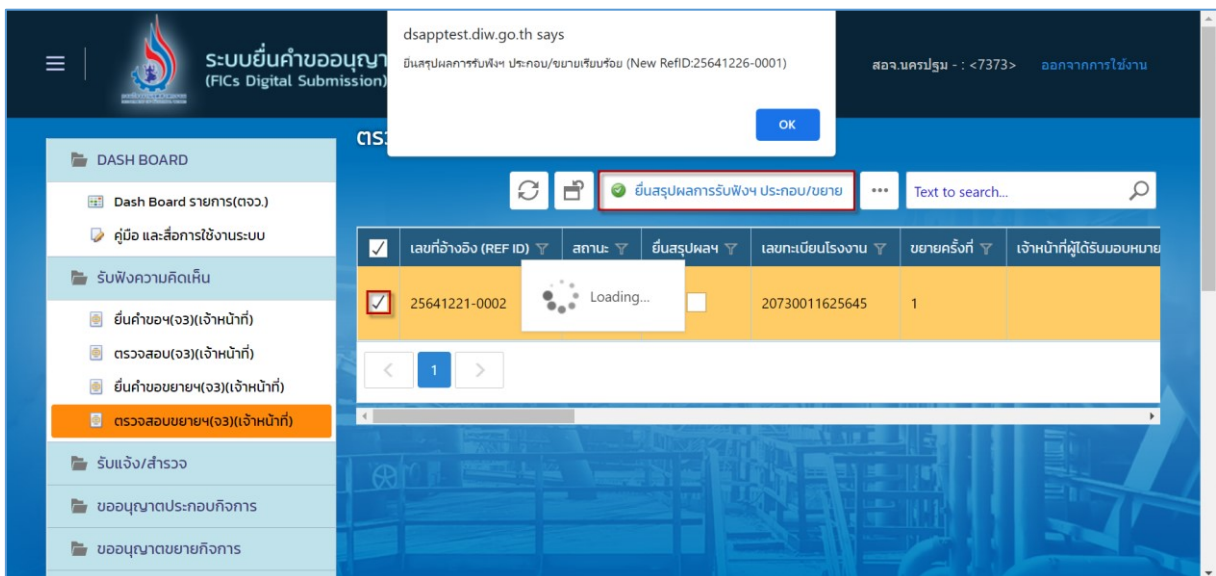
ระบบยื่นคำขออนุญา
(FICs Digital Submission)

dsapptest.diw.go.th says
ยื่นสรุปผลการรับฟังฯ ประกอบ/ขยายเรียบร้อย (New RefID:25641226-0001)
OK

สอจ.นครปฐม - : <7373>
ออกจากการใช้งาน

DASH BOARD
Dash Board รายการ(ตจว.)
คู่มือ และสื่อการใช้งานระบบ
รับฟังความคิดเห็น
ยื่นคำขอฯ(จ3)(เจ้าหน้าที่)
ตรวจสอบ(จ3)(เจ้าหน้าที่)
ยื่นคำขอขยายฯ(จ3)(เจ้าหน้าที่)
ตรวจสอบขยายฯ(จ3)(เจ้าหน้าที่)
รับแจ้ง/สำรวจ
ขออนุญาตประกอบกิจการ
ขออนุญาตขยายกิจการ

ตร

ยื่นสรุปผลการรับฟังฯ ประกอบ/ขยาย
Text to search...

| ✓ | เลขที่อ้างอิง (REF ID) | สถานะ | ยื่นสรุปผลฯ | เลขทะเบียนโรงงาน | ขยายครั้งที่ | เจ้าหน้าที่ผู้ได้รับมอบหมาย |
|---|---|---|---|---|---|---|
| ✓ | 25641221-0002 | | | 20730011625645 | 1 | |

Loading...

1